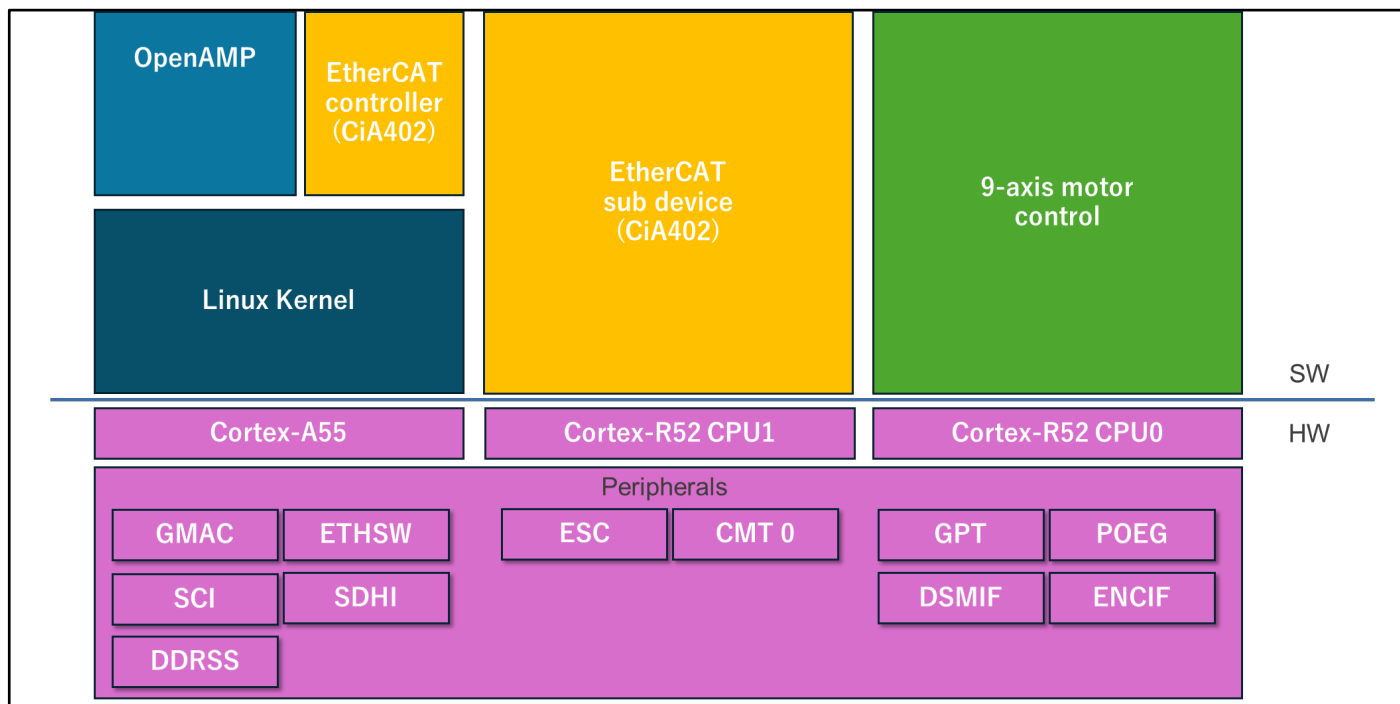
OpenAMP

EtherCAT controller (CiA402)

EtherCAT sub device (CiA402)

9-axis motor control

Linux Kernel

SW

Cortex-A55

Cortex-R52 CPU1

Cortex-R52 CPU0

HW

Peripherals

GMAC

ETHSW

ESC

CMT 0

GPT

POEG

SCI

SDHI

DSMIF

ENCIF

DDRSS